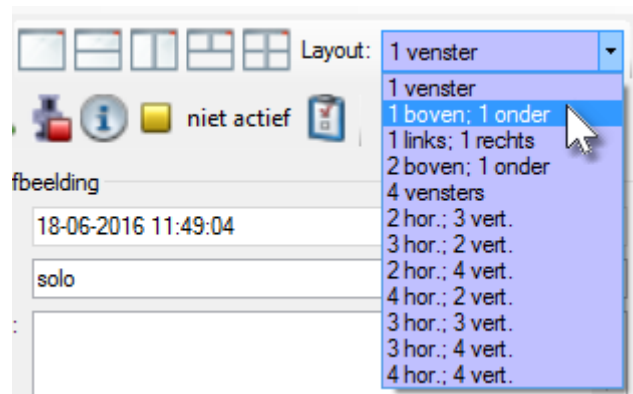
Layout: 1 venster

niet actief

fbeelding

18-06-2016 11:49:04

solo

:

1 venster
1 boven; 1 onder
1 links; 1 rechts
2 boven; 1 onder
4 vensters
2 hor.; 3 vert.
3 hor.; 2 vert.
2 hor.; 4 vert.
4 hor.; 2 vert.
3 hor.; 3 vert.
3 hor.; 4 vert.
4 hor.; 4 vert.